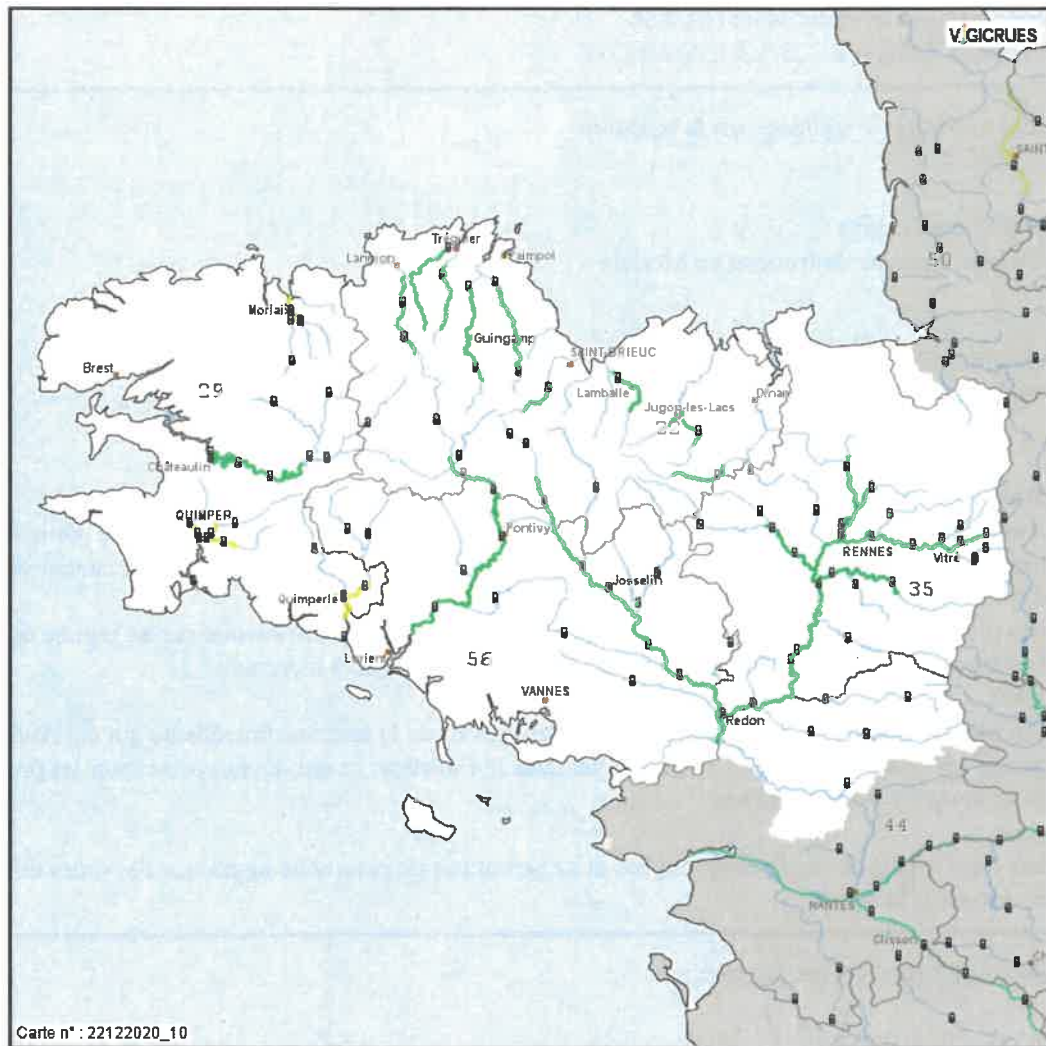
VIGICRUES

Tréguier
Lannion
Paimpol
Morlaix
Brest
29
Guingamp
SAINT-BRIEUC
Lamballe
Jugon-les-Lacs
Dinan
22
Châteaulin
QUIMPER
Pontivy
RENNES
Vitré
35
Josselin
Quimperlé
Lorient
56
VANNES
Redon
50
44
NANTES
Clisson
Carte n° : 22122020_10